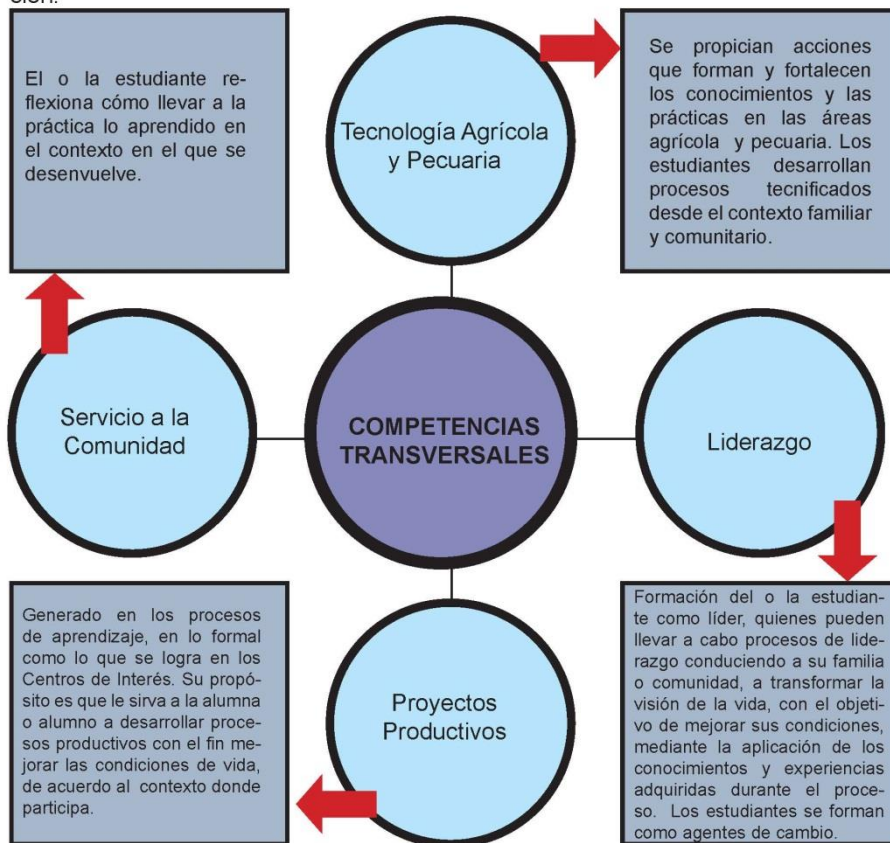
ción.

El o la estudiante reflexiona cómo llevar a la práctica lo aprendido en el contexto en el que se desenvuelve.

Tecnología Agrícola y Pecuaria

Se propician acciones que forman y fortalecen los conocimientos y las prácticas en las áreas agrícola y pecuaria. Los estudiantes desarrollan procesos tecnificados desde el contexto familiar y comunitario.

Servicio a la Comunidad

COMPETENCIAS TRANSVERSALES

Liderazgo

Generado en los procesos de aprendizaje, en lo formal como lo que se logra en los Centros de Interés. Su propósito es que le sirva a la alumna o alumno a desarrollar procesos productivos con el fin mejorar las condiciones de vida, de acuerdo al contexto donde participa.

Proyectos Productivos

Formación del o la estudiante como líder, quienes pueden llevar a cabo procesos de liderazgo conduciendo a su familia o comunidad, a transformar la visión de la vida, con el objetivo de mejorar sus condiciones, mediante la aplicación de los conocimientos y experiencias adquiridas durante el proceso. Los estudiantes se forman como agentes de cambio.